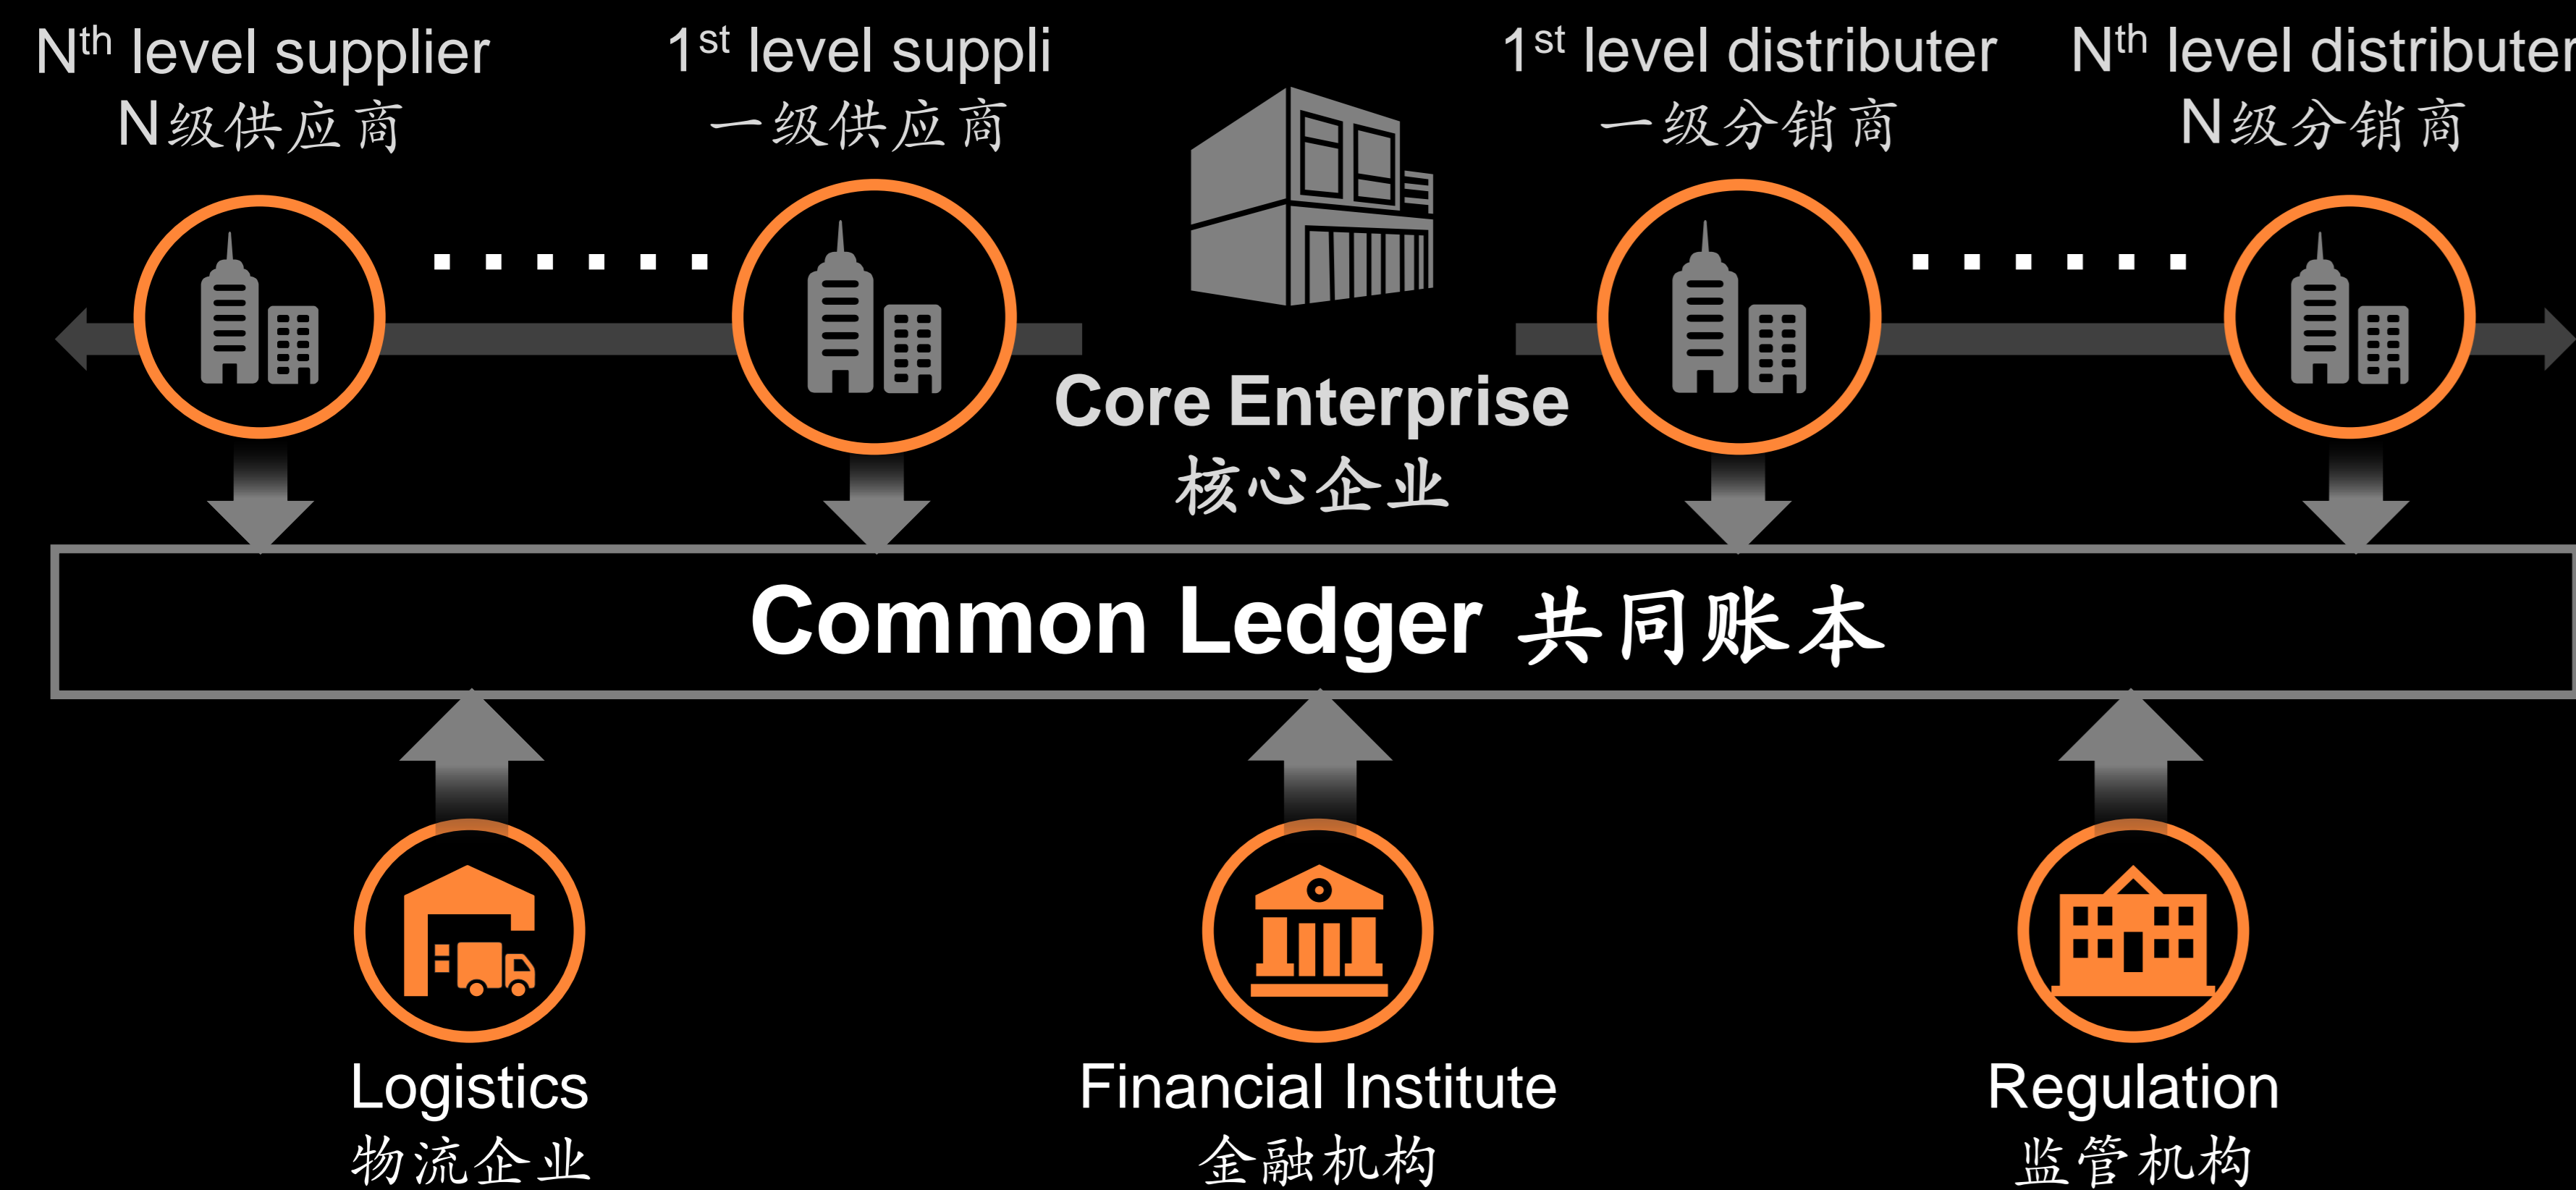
N$^{th}$ level supplier
N级供应商

1$^{st}$ level suppli
一级供应商

1$^{st}$ level distributer
一级分销商

N$^{th}$ level distributer
N级分销商

Core Enterprise
核心企业

Common Ledger 共同账本

Logistics
物流企业

Financial Institute
金融机构

Regulation
监管机构